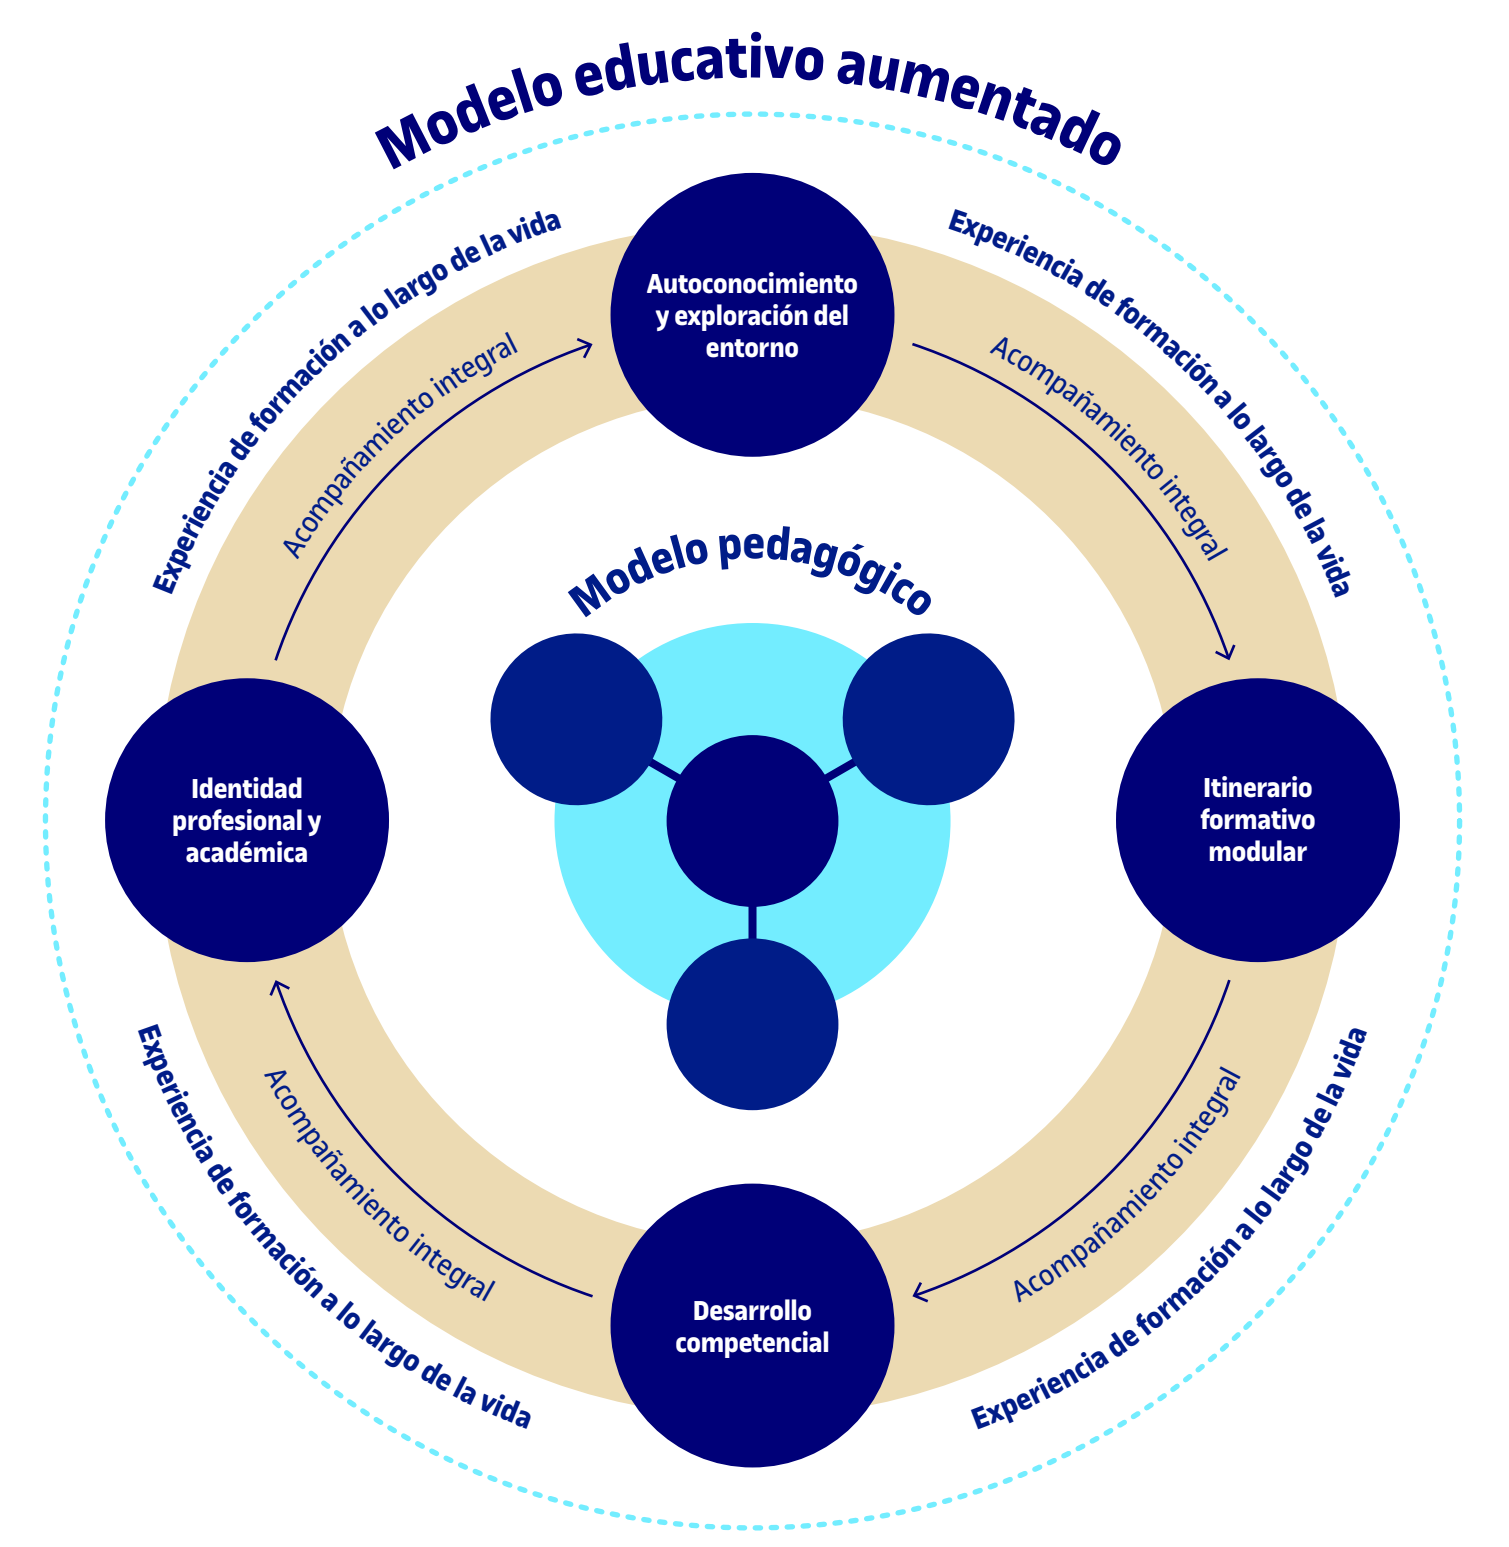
Modelo educativo aumentado

Experiencia de formación a lo largo de la vida

Experiencia de formación a lo largo de la vida

Autoconocimiento y exploración del entorno

Acompañamiento integral

Acompañamiento integral

Modelo pedagógico

Identidad profesional y académica

Itinerario formativo modular

Acompañamiento integral

Acompañamiento integral

Desarrollo competencial

Experiencia de formación a lo largo de la vida

Experiencia de formación a lo largo de la vida